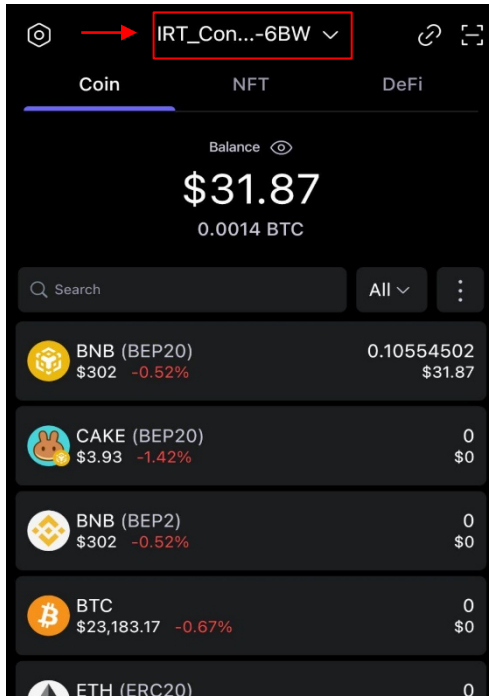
IRT_Con...-6BW

Coin NFT DeFi

Balance

$31.87

0.0014 BTC

Search

All

BNB (BEP20)
$302 -0.52%
0.10554502
$31.87

CAKE (BEP20)
$3.93 -1.42%
0
$0

BNB (BEP2)
$302 -0.52%
0
$0

BTC
$23,183.17 -0.67%
0
$0

ETH (ERC20)
0